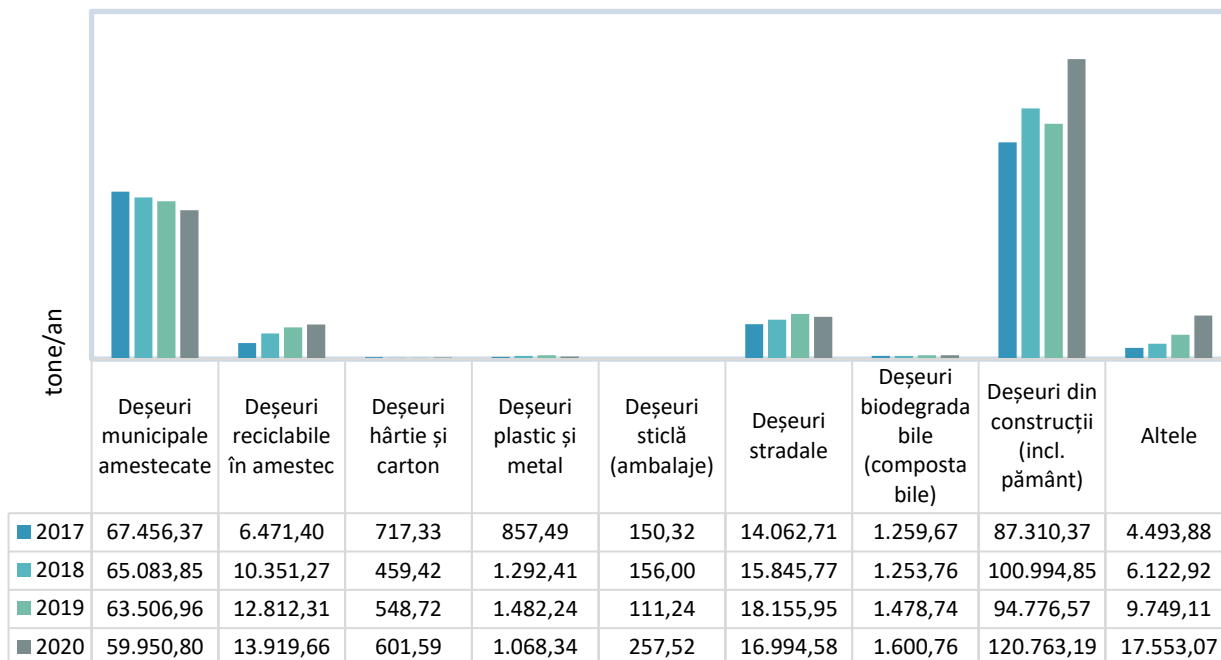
tone/an

| | Deșeuri municipale amestecate | Deșeuri reciclabile în amestec | Deșeuri hârtie și carton | Deșeuri plastic și metal | Deșeuri sticlă (ambalaje) | Deșeuri stradale | Deșeuri biodegradabile (compostabile) | Deșeuri din construcții (incl. pământ) | Altele |
|---|---|---|---|---|---|---|---|---|---|
| 2017 | 67.456,37 | 6.471,40 | 717,33 | 857,49 | 150,32 | 14.062,71 | 1.259,67 | 87.310,37 | 4.493,88 |
| 2018 | 65.083,85 | 10.351,27 | 459,42 | 1.292,41 | 156,00 | 15.845,77 | 1.253,76 | 100.994,85 | 6.122,92 |
| 2019 | 63.506,96 | 12.812,31 | 548,72 | 1.482,24 | 111,24 | 18.155,95 | 1.478,74 | 94.776,57 | 9.749,11 |
| 2020 | 59.950,80 | 13.919,66 | 601,59 | 1.068,34 | 257,52 | 16.994,58 | 1.600,76 | 120.763,19 | 17.553,07 |